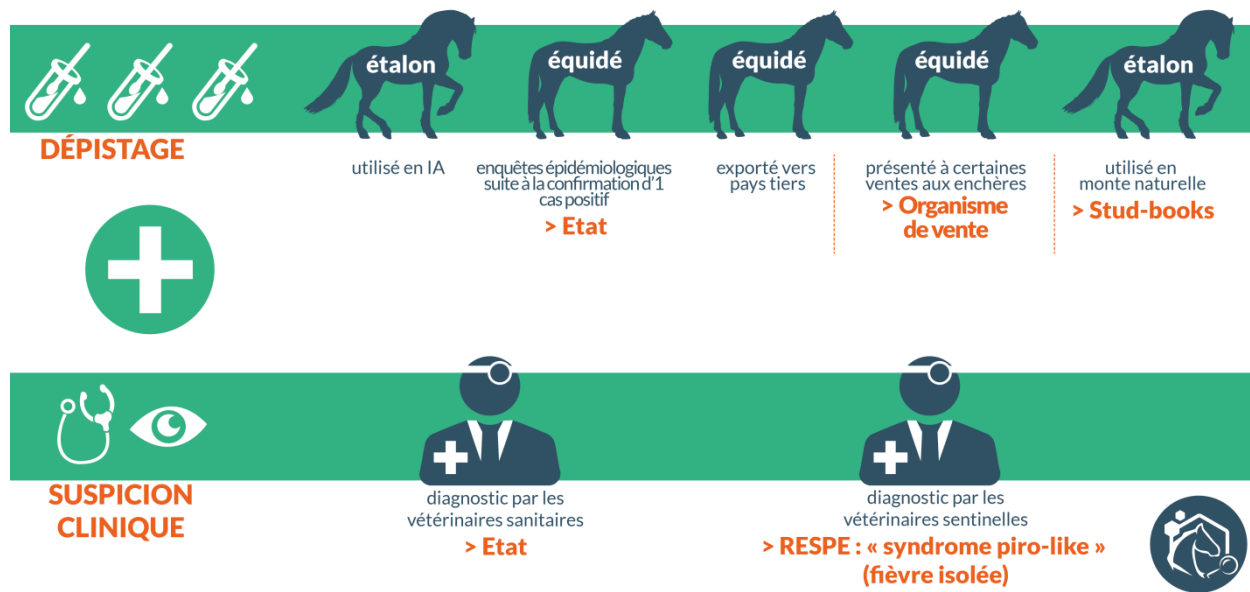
étalon

équidé

équidé

équidé

étalon

DÉPISTAGE

utilisé en IA

enquêtes épidémiologiques suite à la confirmation d'1 cas positif
> Etat

exporté vers pays tiers

présenté à certaines ventes aux enchères
> Organisme de vente

utilisé en monte naturelle
> Stud-books

SUSPICION CLINIQUE

diagnostic par les vétérinaires sanitaires
> Etat

diagnostic par les vétérinaires sentinelles
> RESPE : « syndrome piro-like » (fièvre isolée)